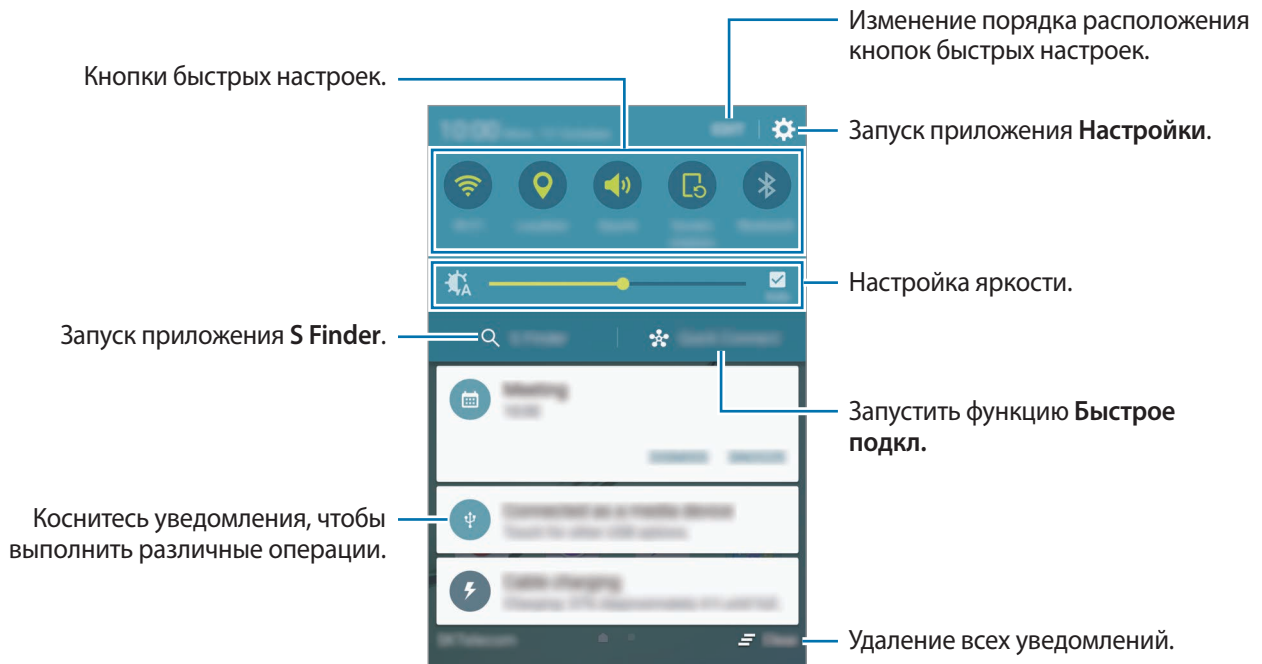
Изменение порядка расположения кнопок быстрых настроек.

Кнопки быстрых настроек.

Запуск приложения **Настройки**.

Настройка яркости.

Запуск приложения **S Finder**.

Meeting

Запустить функцию **Быстрое подкл.**

Коснитесь уведомления, чтобы выполнить различные операции.

Удаление всех уведомлений.